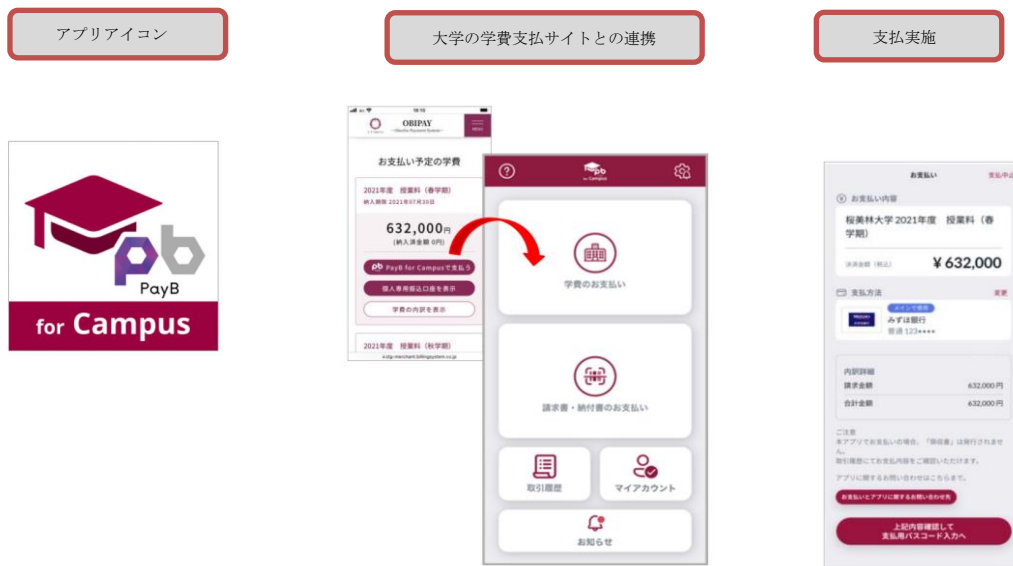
アプリアイコン

大学の学費支払サイトとの連携

支払実施

pb
PayB
for Campus

OBIPAY

お支払い予定の学費

2021年度 授業料（春学期）
納入期限 2021年07月30日

632,000円
（納入済金額 0円）

PayB for Campusで支払う

個人専用振込口座を表示

学費の内訳を表示

2021年度 授業料（秋学期）

pb for Campus

学費のお支払い

請求書・納付書のお支払い

取引履歴

マイアカウント

お知らせ

お支払い

お支払い内容

桜美林大学 2021年度 授業料（春学期）

決済金額（税込） ¥632,000

支払方法

変更

メインで使用

みずほ銀行
普通 123****

内訳詳細
請求金額 632,000円
合計金額 632,000円

ご注意
本アプリでお支払いの場合、「領収書」は発行されません。
取引履歴でお支払内容をご確認いただけます。

アプリに関するお問い合わせはこちらです。

お支払いとアプリに関するお問い合わせ先

上記内容確認して
支払用パスコード入力へ